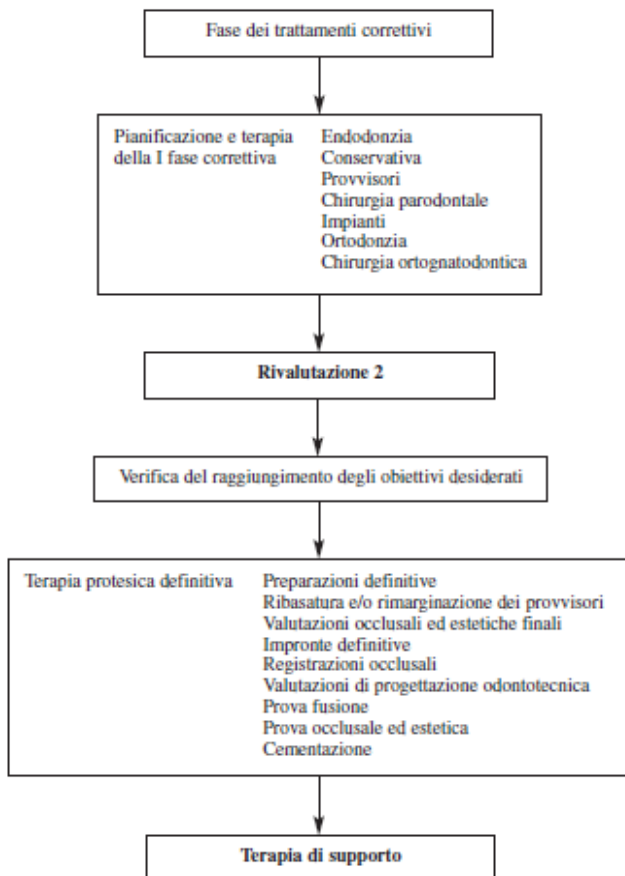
Fase dei trattamenti correttivi

Pianificazione e terapia della I fase correttiva

Endodonzia
Conservativa
Provvisori
Chirurgia parodontale
Impianti
Ortodonzia
Chirurgia ortognatodontica

Rivalutazione 2

Verifica del raggiungimento degli obiettivi desiderati

Terapia protesica definitiva

Preparazioni definitive
Ribasatura e/o rimarginazione dei provvisori
Valutazioni occlusali ed estetiche finali
Impronte definitive
Registrazioni occlusali
Valutazioni di progettazione odontotecnica
Prova fusione
Prova occlusale ed estetica
Cementazione

Terapia di supporto